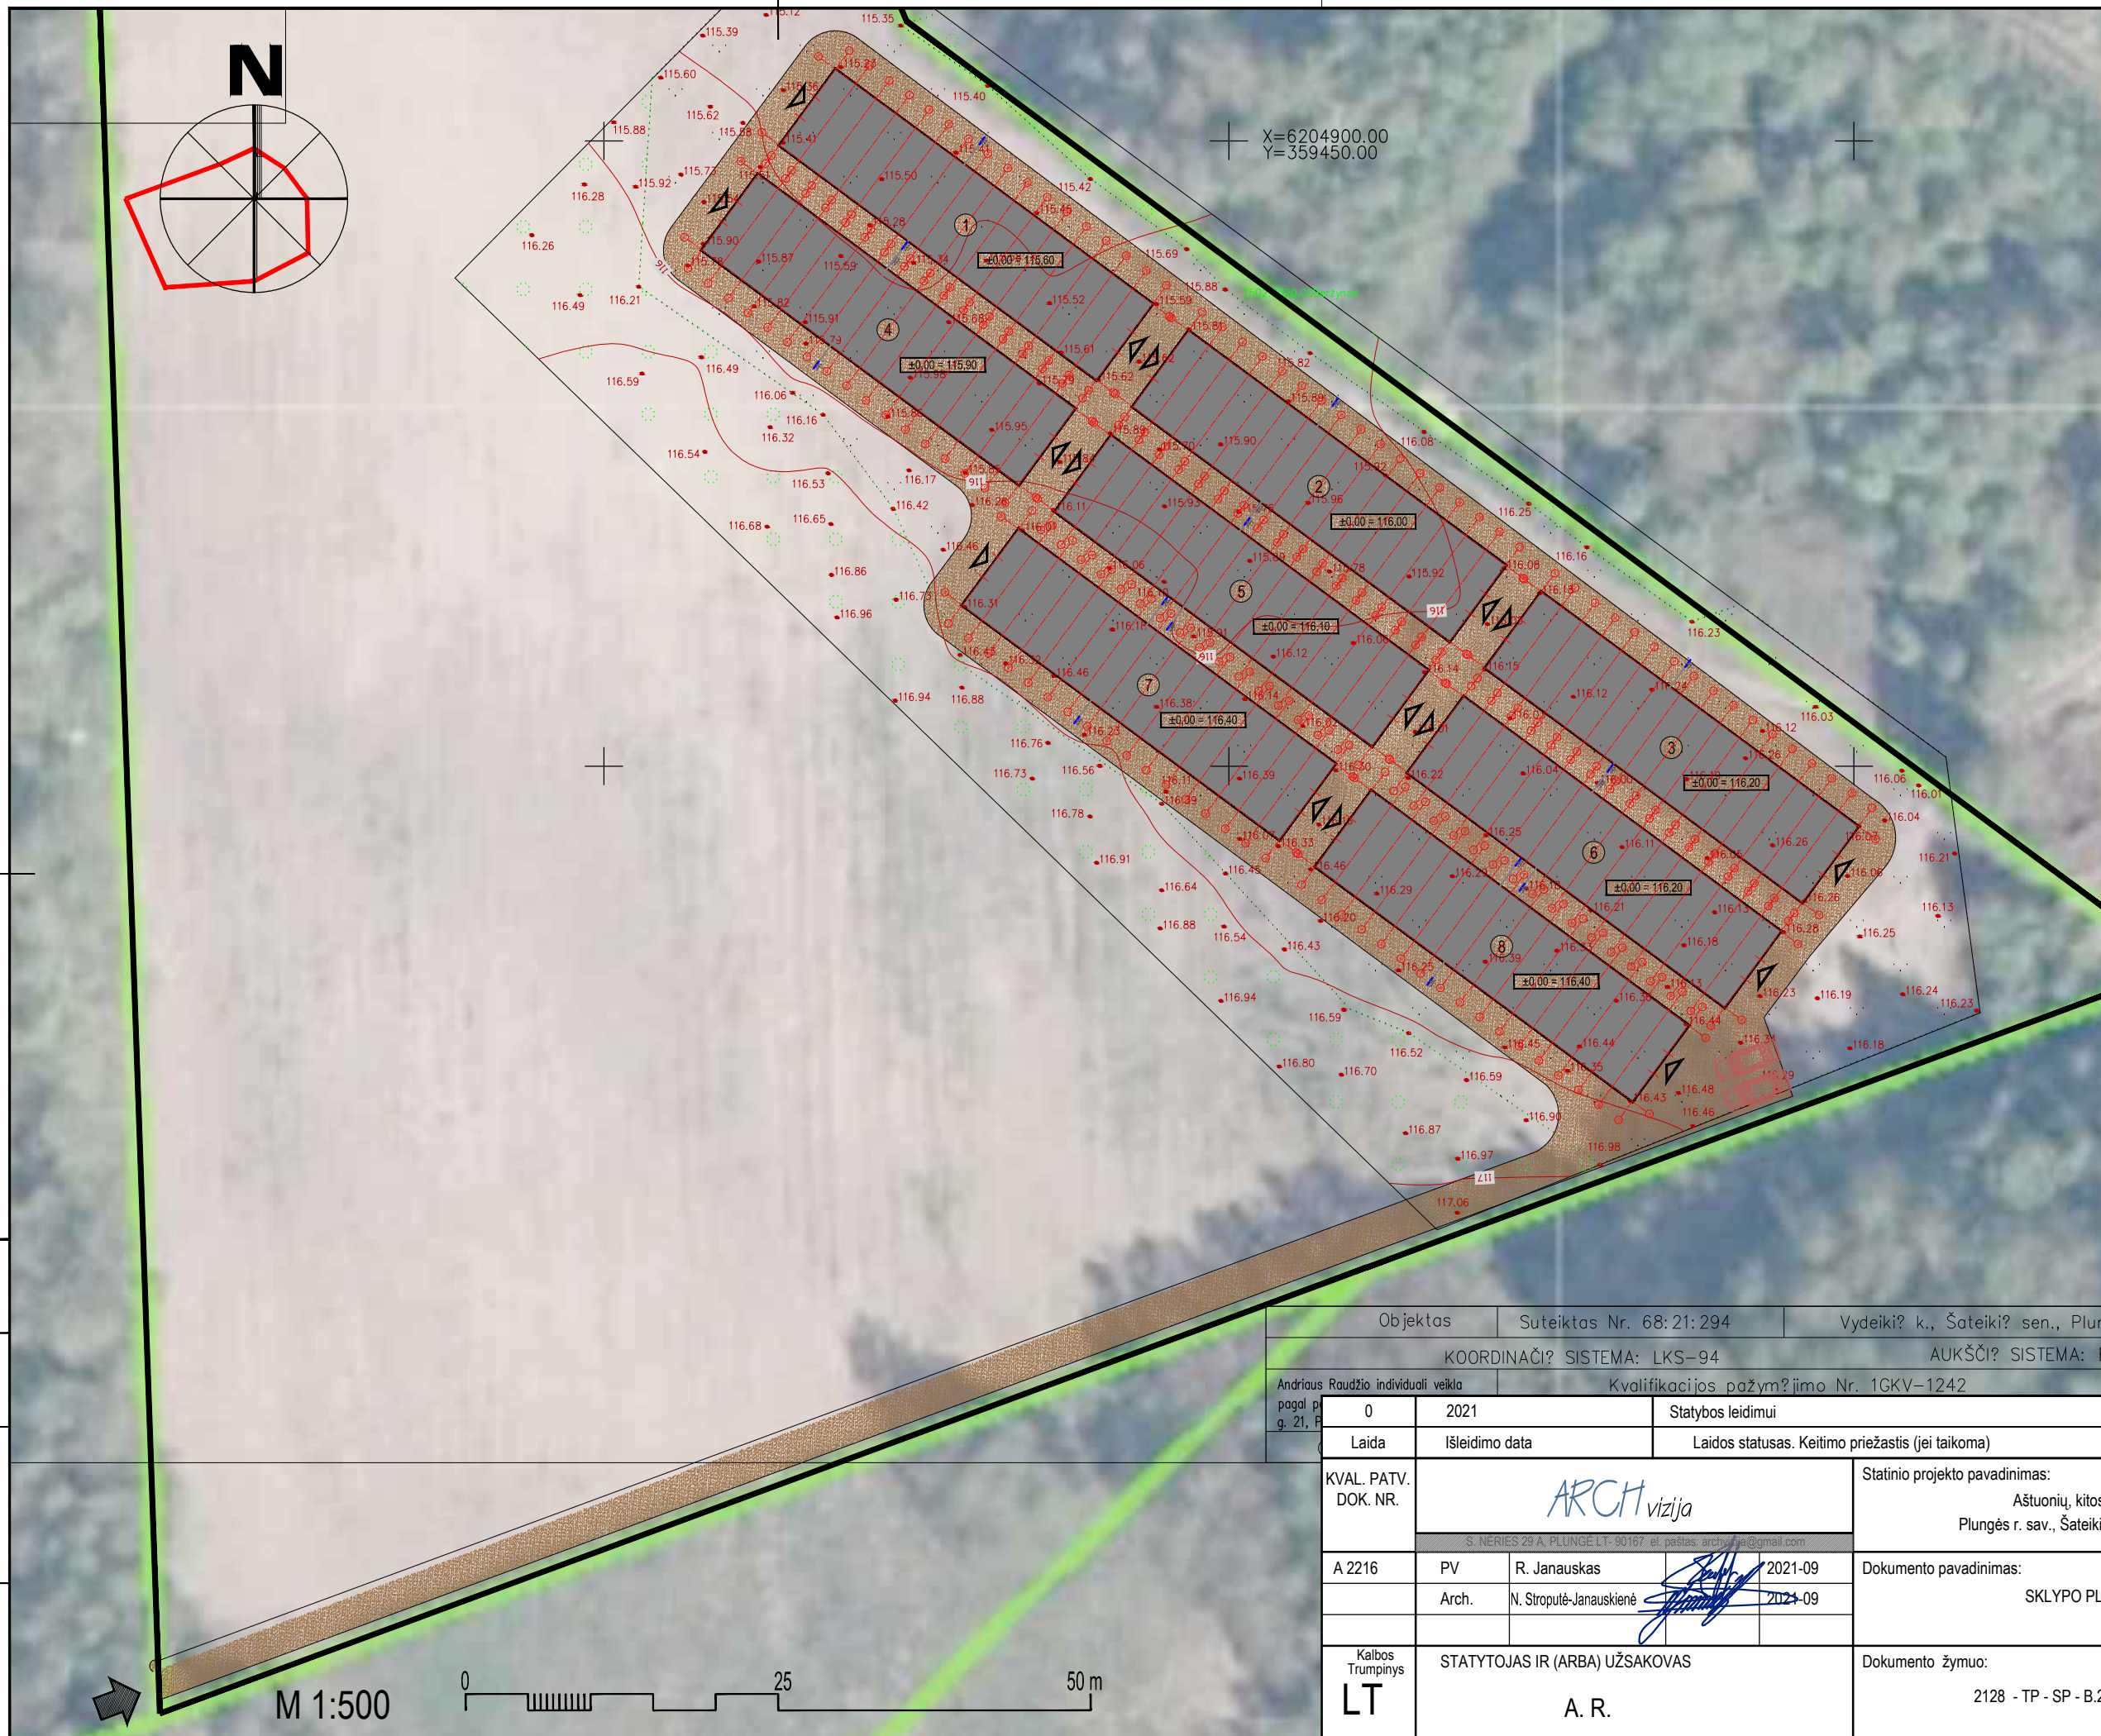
N

X=6204900.00
Y=359450.00

115.39 115.35 115.60 115.40 115.62 115.88 115.88 115.41 115.92 115.73 116.28 115.50 115.42 116.26 115.90 115.87 115.59 116.49 116.21 115.69 115.88 115.52 115.59 115.91 116.59 116.49 116.06 115.61 115.62 115.82 116.16 116.32 115.95 116.54 115.90 116.08 116.17 116.53 116.42 116.11 115.93 116.68 116.65 116.46 115.96 116.25 116.86 116.16 116.31 115.92 116.96 116.23 116.12 116.15 116.46 116.94 116.88 116.38 116.12 116.03 116.76 116.73 116.56 116.39 116.22 116.04 116.06 116.01 116.78 116.04 116.91 116.25 116.11 116.26 116.21 116.64 116.29 116.21 116.13 116.88 116.54 116.43 116.18 116.25 116.94 116.23 116.19 116.24 116.23 116.59 116.44 116.18 116.52 116.80 116.70 116.59 116.48 116.46 116.87 116.90 116.98 116.97 117.06

1 ±0.00 = 115.60
4 ±0.00 = 115.90
2 ±0.00 = 116.00
5 ±0.00 = 116.10
7 ±0.00 = 116.40
3 ±0.00 = 116.20
6 ±0.00 = 116.20
8 ±0.00 = 116.40

M 1:500
0 25 50 m

| Objektas | Suteiktas Nr. 68:21:294 | Vydeiki? k., Šateiki? sen., Plu |
|---|---|---|
| KOORDINAČI? SISTEMA: LKS–94 | | AUKŠČI? SISTEMA: |
| Andriaus Raudžio individuali veikla pagal p g. 21, P | Kvalifikacijos pažym?jimo Nr. 1GKV–1242 | |

| 0 | 2021 | Statybos leidimui |
|---|---|---|
| Laida | Išleidimo data | Laidos statusas. Keitimo priežastis (jei taikoma) |

KVAL. PATV. DOK. NR.
ARCH vizija
S. NĖRIES 29 A, PLUNGĖ LT- 90167 el. paštas: archvizija@gmail.com
Statinio projekto pavadinimas:
Aštuonių, kito
Plungės r. sav., Šateiki
A 2216 | PV | R. Janauskas | 2021-09
Arch. | N. Stroputė-Janauskienė | 2021-09
Dokumento pavadinimas:
SKLYPO PL
Kalbos Trumpinys
LT
STATYTOJAS IR (ARBA) UŽSAKOVAS
A. R.
Dokumento žymuo:
2128 - TP - SP - B.2